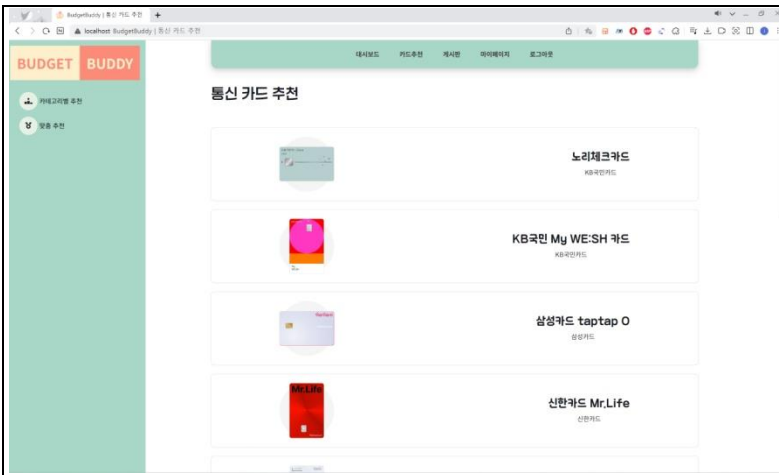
BudgetBuddy | 통신 카드 추천 +

localhost BudgetBuddy | 통신 카드 추천

BUDGET BUDDY

카테고리별 추천

맞춤 추천

대시보드 카드추천 게시판 마이페이지 로그아웃

통신 카드 추천

노리체크카드
KB국민카드

KB국민 My WE:SH 카드
KB국민카드

삼성카드 taptap O
삼성카드

Mr.Life

신한카드 Mr.Life
신한카드